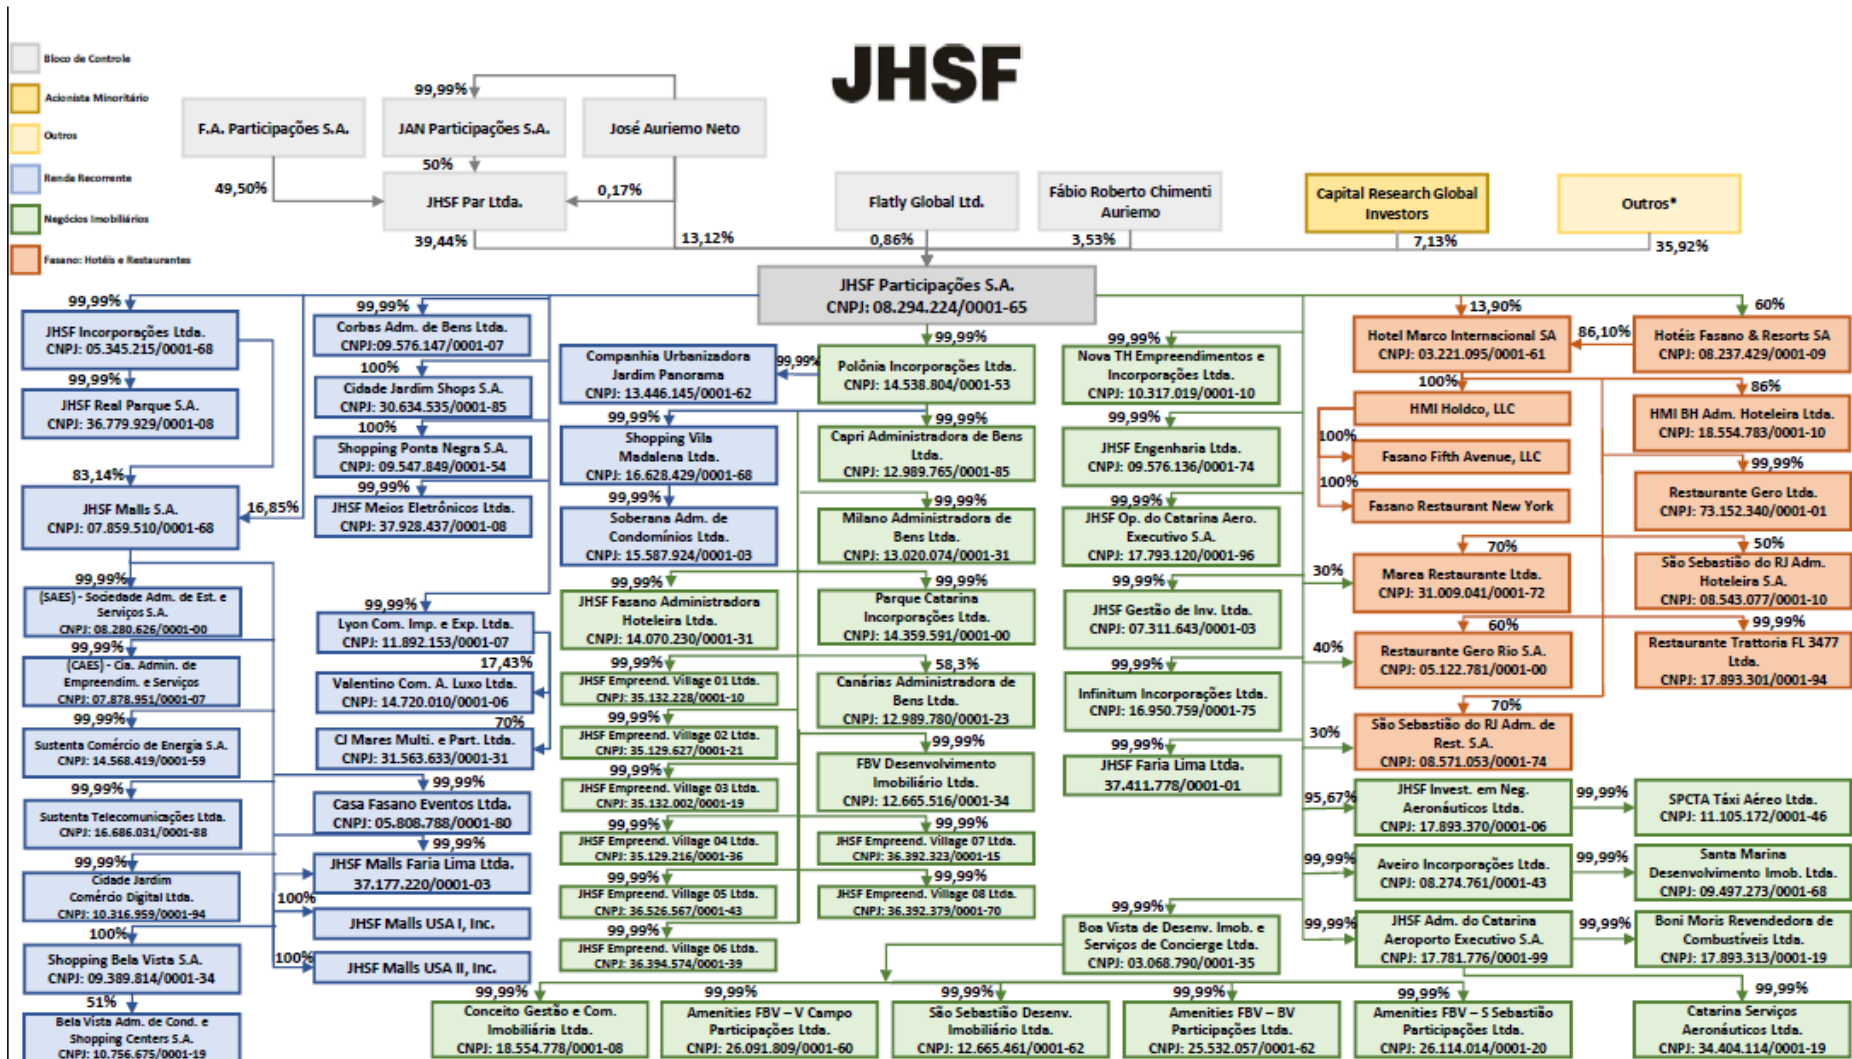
JHSF

Bloco de Controle
Acionista Minoritário
Outros
Renda Recorrente
Negócios Imobiliários
Fasano: Hotéis e Restaurantes

F.A. Participações S.A.
JAN Participações S.A.
José Auriemo Neto
99,99%
50%
49,50%
JHSF Par Ltda.
0,17%
Flatly Global Ltd.
Fábio Roberto Chimenti Auriemo
Capital Research Global Investors
Outros*
39,44%
13,12%
0,86%
3,53%
7,13%
35,92%

JHSF Participações S.A.
CNPJ: 08.294.224/0001-65

99,99%
JHSF Incorporações Ltda.
CNPJ: 05.345.215/0001-68
99,99%
JHSF Real Parque S.A.
CNPJ: 36.779.929/0001-08
83,14%
JHSF Malls S.A.
CNPJ: 07.859.510/0001-68
16,85%
99,99%
(SAES) - Sociedade Adm. de Est. e Serviços S.A.
CNPJ: 08.280.626/0001-00
99,99%
(CAES) - Cia. Admin. de Empreendim. e Serviços
CNPJ: 07.878.951/0001-07
99,99%
Sustenta Comércio de Energia S.A.
CNPJ: 14.568.419/0001-59
99,99%
Sustenta Telecomunicações Ltda.
CNPJ: 16.686.031/0001-88
99,99%
Cidade Jardim Comércio Digital Ltda.
CNPJ: 10.316.959/0001-94
100%
Shopping Bela Vista S.A.
CNPJ: 09.389.814/0001-34
51%
Bela Vista Adm. de Cond. e Shopping Centers S.A.
CNPJ: 10.756.675/0001-19

99,99%
Corbas Adm. de Bens Ltda.
CNPJ:09.576.147/0001-07
100%
Cidade Jardim Shops S.A.
CNPJ: 30.634.535/0001-85
100%
Shopping Ponta Negra S.A.
CNPJ: 09.547.849/0001-54
99,99%
JHSF Meios Eletrônicos Ltda.
CNPJ: 37.928.437/0001-08
99,99%
Lyon Com. Imp. e Exp. Ltda.
CNPJ: 11.892.153/0001-07
17,43%
Valentino Com. A. Luxo Ltda.
CNPJ: 14.720.010/0001-06
70%
CJ Mares Multi. e Part. Ltda.
CNPJ: 31.563.633/0001-31
99,99%
Casa Fasano Eventos Ltda.
CNPJ: 05.808.788/0001-80
99,99%
JHSF Malls Faria Lima Ltda.
37.177.220/0001-03
100%
JHSF Malls USA I, Inc.
100%
JHSF Malls USA II, Inc.

Companhia Urbanizadora Jardim Panorama
CNPJ: 13.446.145/0001-62
99,99%
99,99%
Shopping Vila Madalena Ltda.
CNPJ: 16.628.429/0001-68
99,99%
Soberana Adm. de Condomínios Ltda.
CNPJ: 15.587.924/0001-03
99,99%
JHSF Fasano Administradora Hoteleira Ltda.
CNPJ: 14.070.230/0001-31
99,99%
JHSF Empreend. Village 01 Ltda.
CNPJ: 35.132.228/0001-10
99,99%
JHSF Empreend. Village 02 Ltda.
CNPJ: 35.129.627/0001-21
99,99%
JHSF Empreend. Village 03 Ltda.
CNPJ: 35.132.002/0001-19
99,99%
JHSF Empreend. Village 04 Ltda.
CNPJ: 35.129.216/0001-36
99,99%
JHSF Empreend. Village 05 Ltda.
CNPJ: 36.526.567/0001-43
99,99%
JHSF Empreend. Village 06 Ltda.
CNPJ: 36.394.574/0001-39

99,99%
Polônia Incorporações Ltda.
CNPJ: 14.538.804/0001-53
99,99%
Capri Administradora de Bens Ltda.
CNPJ: 12.989.765/0001-85
99,99%
Milano Administradora de Bens Ltda.
CNPJ: 13.020.074/0001-31
99,99%
Parque Catarina Incorporações Ltda.
CNPJ: 14.359.591/0001-00
58,3%
Canárias Administradora de Bens Ltda.
CNPJ: 12.989.780/0001-23
99,99%
FBV Desenvolvimento Imobiliário Ltda.
CNPJ: 12.665.516/0001-34
99,99%
JHSF Empreend. Village 07 Ltda.
CNPJ: 36.392.323/0001-15
99,99%
JHSF Empreend. Village 08 Ltda.
CNPJ: 36.392.379/0001-70

99,99%
Nova TH Empreendimentos e Incorporações Ltda.
CNPJ: 10.317.019/0001-10
99,99%
JHSF Engenharia Ltda.
CNPJ: 09.576.136/0001-74
99,99%
JHSF Op. do Catarina Aero. Executivo S.A.
CNPJ: 17.793.120/0001-96
99,99%
JHSF Gestão de Inv. Ltda.
CNPJ: 07.311.643/0001-03
99,99%
Infinitum Incorporações Ltda.
CNPJ: 16.950.759/0001-75
99,99%
JHSF Faria Lima Ltda.
37.411.778/0001-01
99,99%
Boa Vista de Desenv. Imob. e Serviços de Concierge Ltda.
CNPJ: 03.068.790/0001-35

13,90%
Hotel Marco Internacional SA
CNPJ: 03.221.095/0001-61
86,10%
60%
Hotéis Fasano & Resorts SA
CNPJ: 08.237.429/0001-09
100%
HMI Holdco, LLC
100%
Fasano Fifth Avenue, LLC
100%
Fasano Restaurant New York
86%
HMI BH Adm. Hoteleira Ltda.
CNPJ: 18.554.783/0001-10
99,99%
Restaurante Gero Ltda.
CNPJ: 73.152.340/0001-01
70%
30%
Marea Restaurante Ltda.
CNPJ: 31.009.041/0001-72
50%
São Sebastião do RJ Adm. Hoteleira S.A.
CNPJ: 08.543.077/0001-10
60%
40%
Restaurante Gero Rio S.A.
CNPJ: 05.122.781/0001-00
99,99%
Restaurante Trattoria FL 3477 Ltda.
CNPJ: 17.893.301/0001-94
70%
30%
São Sebastião do RJ Adm. de Rest. S.A.
CNPJ: 08.571.053/0001-74
95,67%
JHSF Invest. em Neg. Aeronáuticos Ltda.
CNPJ: 17.893.370/0001-06
99,99%
SPCTA Táxi Aéreo Ltda.
CNPJ: 11.105.172/0001-46
99,99%
Aveiro Incorporações Ltda.
CNPJ: 08.274.761/0001-43
99,99%
Santa Marina Desenvolvimento Imob. Ltda.
CNPJ: 09.497.273/0001-68
99,99%
JHSF Adm. do Catarina Aeroporto Executivo S.A.
CNPJ: 17.781.776/0001-99
99,99%
Boni Moris Revendedora de Combustíveis Ltda.
CNPJ: 17.893.313/0001-19

99,99%
Conceito Gestão e Com. Imobiliária Ltda.
CNPJ: 18.554.778/0001-08
99,99%
Amenities FBV – V Campo Participações Ltda.
CNPJ: 26.091.809/0001-60
99,99%
São Sebastião Desenv. Imobiliário Ltda.
CNPJ: 12.665.461/0001-62
99,99%
Amenities FBV – BV Participações Ltda.
CNPJ: 25.532.057/0001-62
99,99%
Amenities FBV – S Sebastião Participações Ltda.
CNPJ: 26.114.014/0001-20
99,99%
Catarina Serviços Aeronáuticos Ltda.
CNPJ: 34.404.114/0001-19